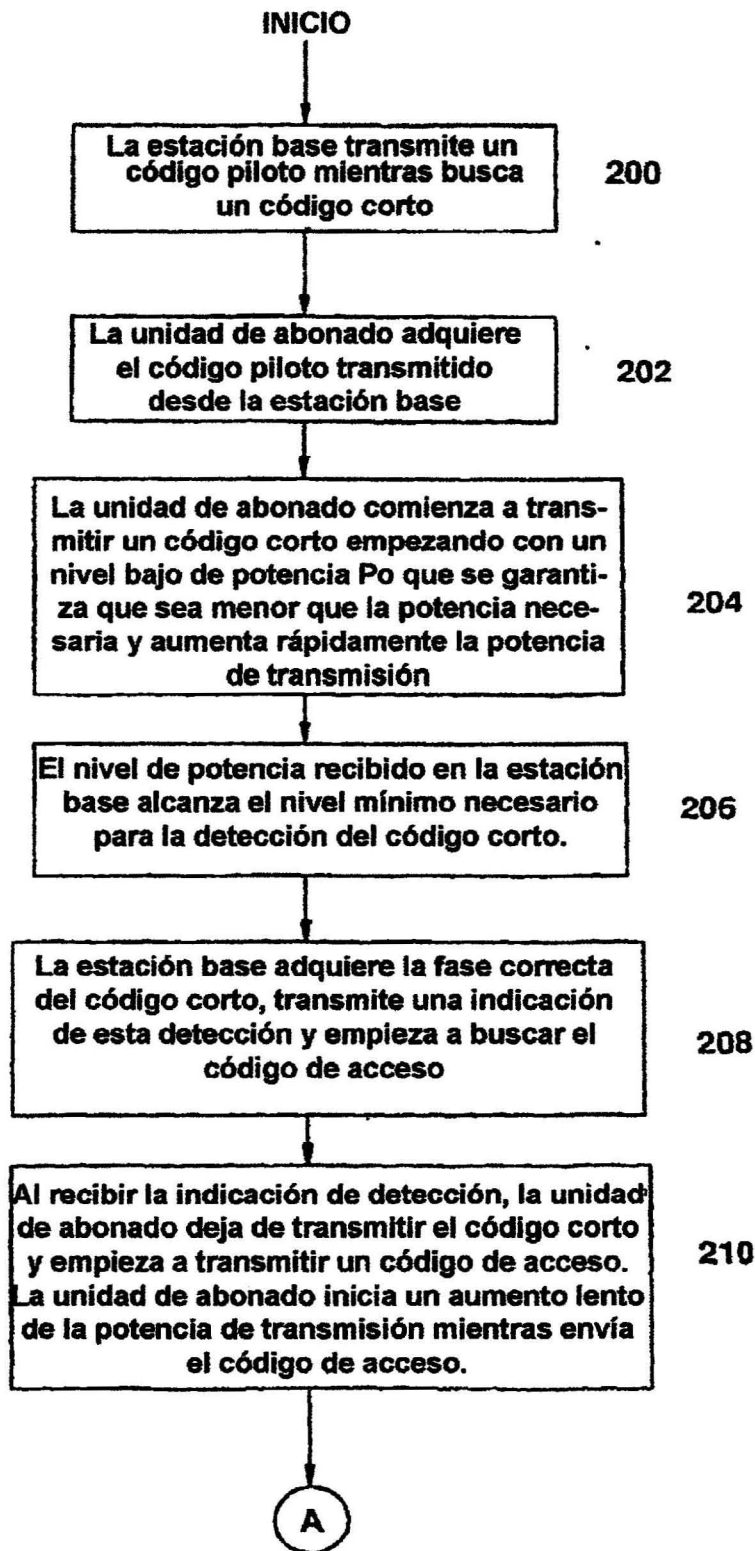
INICIO

La estación base transmite un código piloto mientras busca un código corto

200

La unidad de abonado adquiere el código piloto transmitido desde la estación base

202

La unidad de abonado comienza a transmitir un código corto empezando con un nivel bajo de potencia Po que se garantiza que sea menor que la potencia necesaria y aumenta rápidamente la potencia de transmisión

204

El nivel de potencia recibido en la estación base alcanza el nivel mínimo necesario para la detección del código corto.

206

La estación base adquiere la fase correcta del código corto, transmite una indicación de esta detección y empieza a buscar el código de acceso

208

Al recibir la indicación de detección, la unidad de abonado deja de transmitir el código corto y empieza a transmitir un código de acceso. La unidad de abonado inicia un aumento lento de la potencia de transmisión mientras envía el código de acceso.

210

A